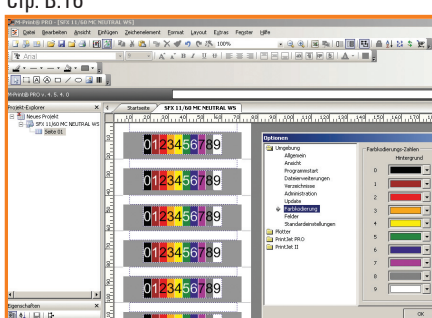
Cip. B.10

M-Print® PRO - [SFX 11/60 MC NEUTRAL WS]

Datei Bearbeiten Ansicht Einfügen Zeichenelement Format Layout Extras Fenster Hilfe

100%

Arial

M-Print® PRO v. 4. 5. 4. 0

Projekt-Explorer

Neues Projekt

SFX 11/60 MC NEUTRAL WS

Seite 01

Startseite

SFX 11/60 MC NEUTRAL WS

0123456789

0123456789

0123456789

0123456789

0123456789

0123456789

Eigenschaften

Optionen

Umgebung

Allgemein

Ansicht

Programmstart

Dateiverwendungen

Verzeichnisse

Administration

Update

Farbkodierung

Felder

Standardeinstellungen

Plotter

PrintJet PRO

PrintJet II

Farbkodierungs-Zahlen

Hintergrund

0

1

2

3

4

5

6

7

8

9

OK